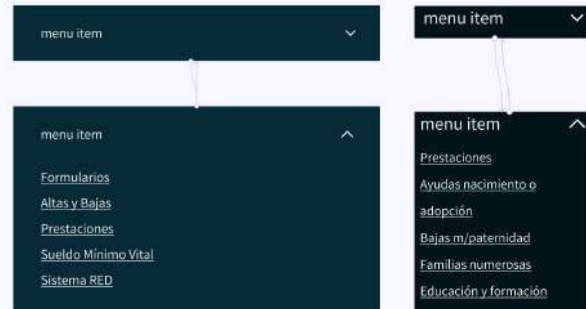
menu item

menu item

Formularios
Altas y Bajas
Prestaciones
Sueldo Mínimo Vital
Sistema RED

menu item

menu item

Prestaciones
Ayudas nacimiento o adopción
Bajas m/paternidad
Familias numerosas
Educación y formación